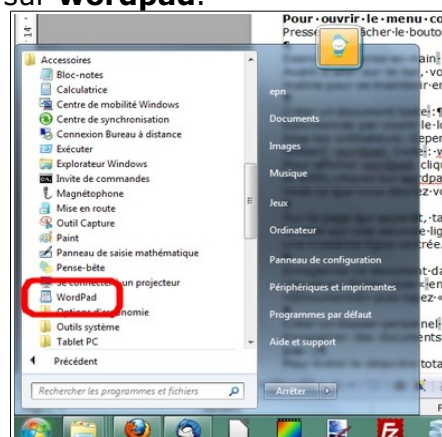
sur **Wordpad**.

Pour·ouvrir·le·menu·c
Presse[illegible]cher·le·bouto

Accessoires
Bloc-notes
Calculatrice
Centre de mobilité Windows
Centre de synchronisation
Connexion Bureau à distance
Exécuter
Explorateur Windows
Invite de commandes
Magnétophone
Mise en route
Outil Capture
Paint
Panneau de saisie mathématique
Pense-bête
Se connecter à un projecteur
WordPad
Options d'ergonomie
Outils système
Tablet PC
Précédent

Rechercher les programmes et fichiers

epn
Documents
Images
Musique
Jeux
Ordinateur
Panneau de configuration
Périphériques et imprimantes
Programmes par défaut
Aide et support
Arrêter